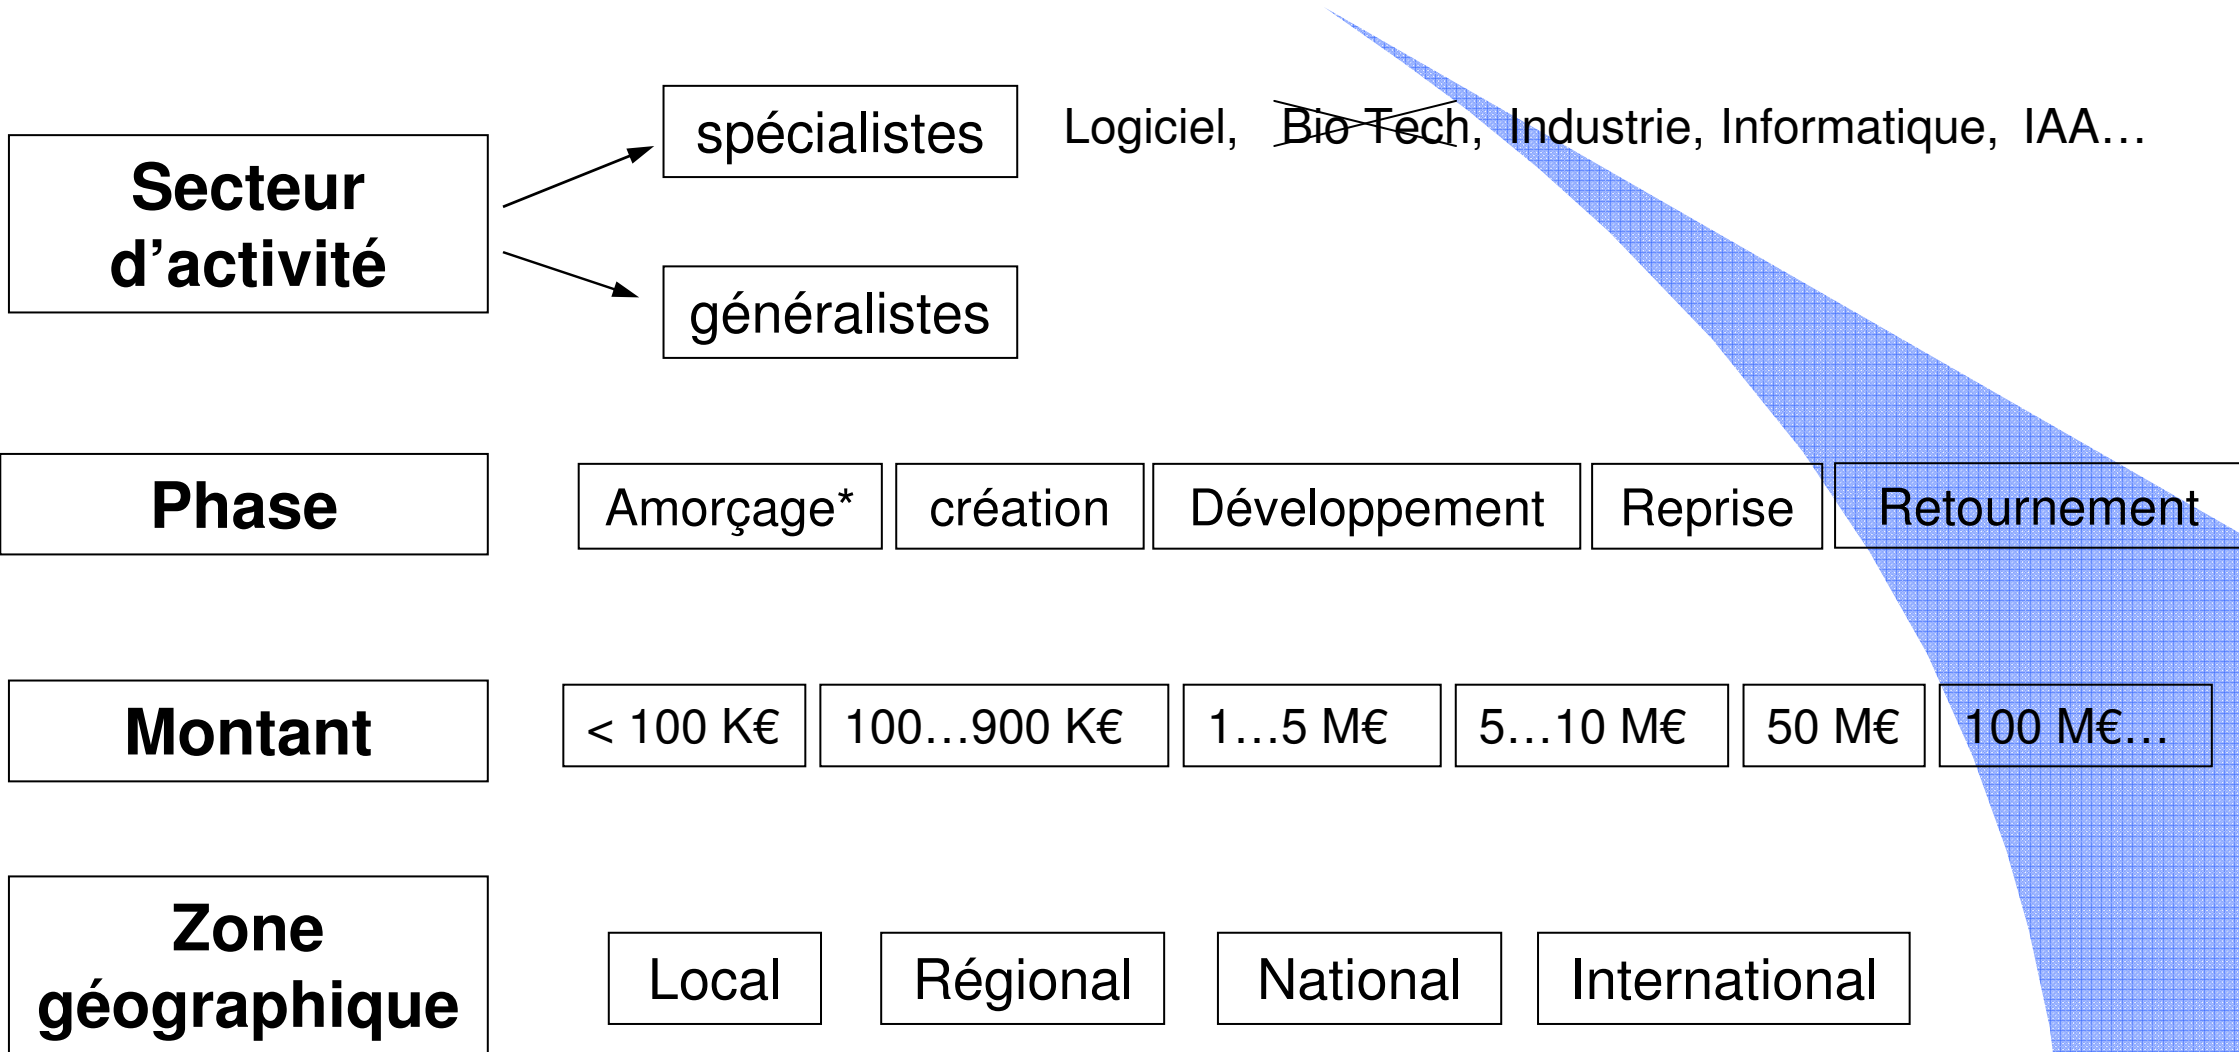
Secteur d'activité

spécialistes

Logiciel, Bio Tech, Industrie, Informatique, IAA…

généralistes

Phase

| Amorçage* | création | Développement | Reprise | Retournement |
|---|---|---|---|---|

Montant

| < 100 K€ | 100…900 K€ | 1…5 M€ | 5…10 M€ | 50 M€ | 100 M€… |
|---|---|---|---|---|---|

Zone géographique

| Local | Régional | National | International |
|---|---|---|---|